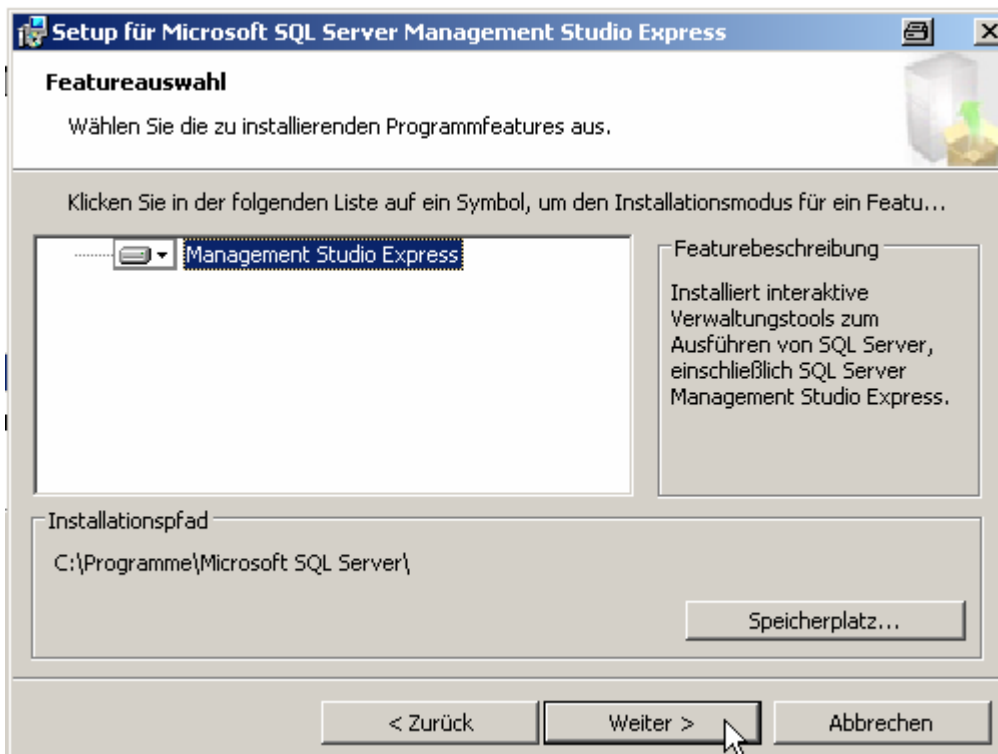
Setup für Microsoft SQL Server Management Studio Express

Featureauswahl

Wählen Sie die zu installierenden Programmfeatures aus.

Klicken Sie in der folgenden Liste auf ein Symbol, um den Installationsmodus für ein Featu...

Management Studio Express

Featurebeschreibung

Installiert interaktive Verwaltungstools zum Ausführen von SQL Server, einschließlich SQL Server Management Studio Express.

Installationspfad

C:\Programme\Microsoft SQL Server\

Speicherplatz...

< Zurück

Weiter >

Abbrechen